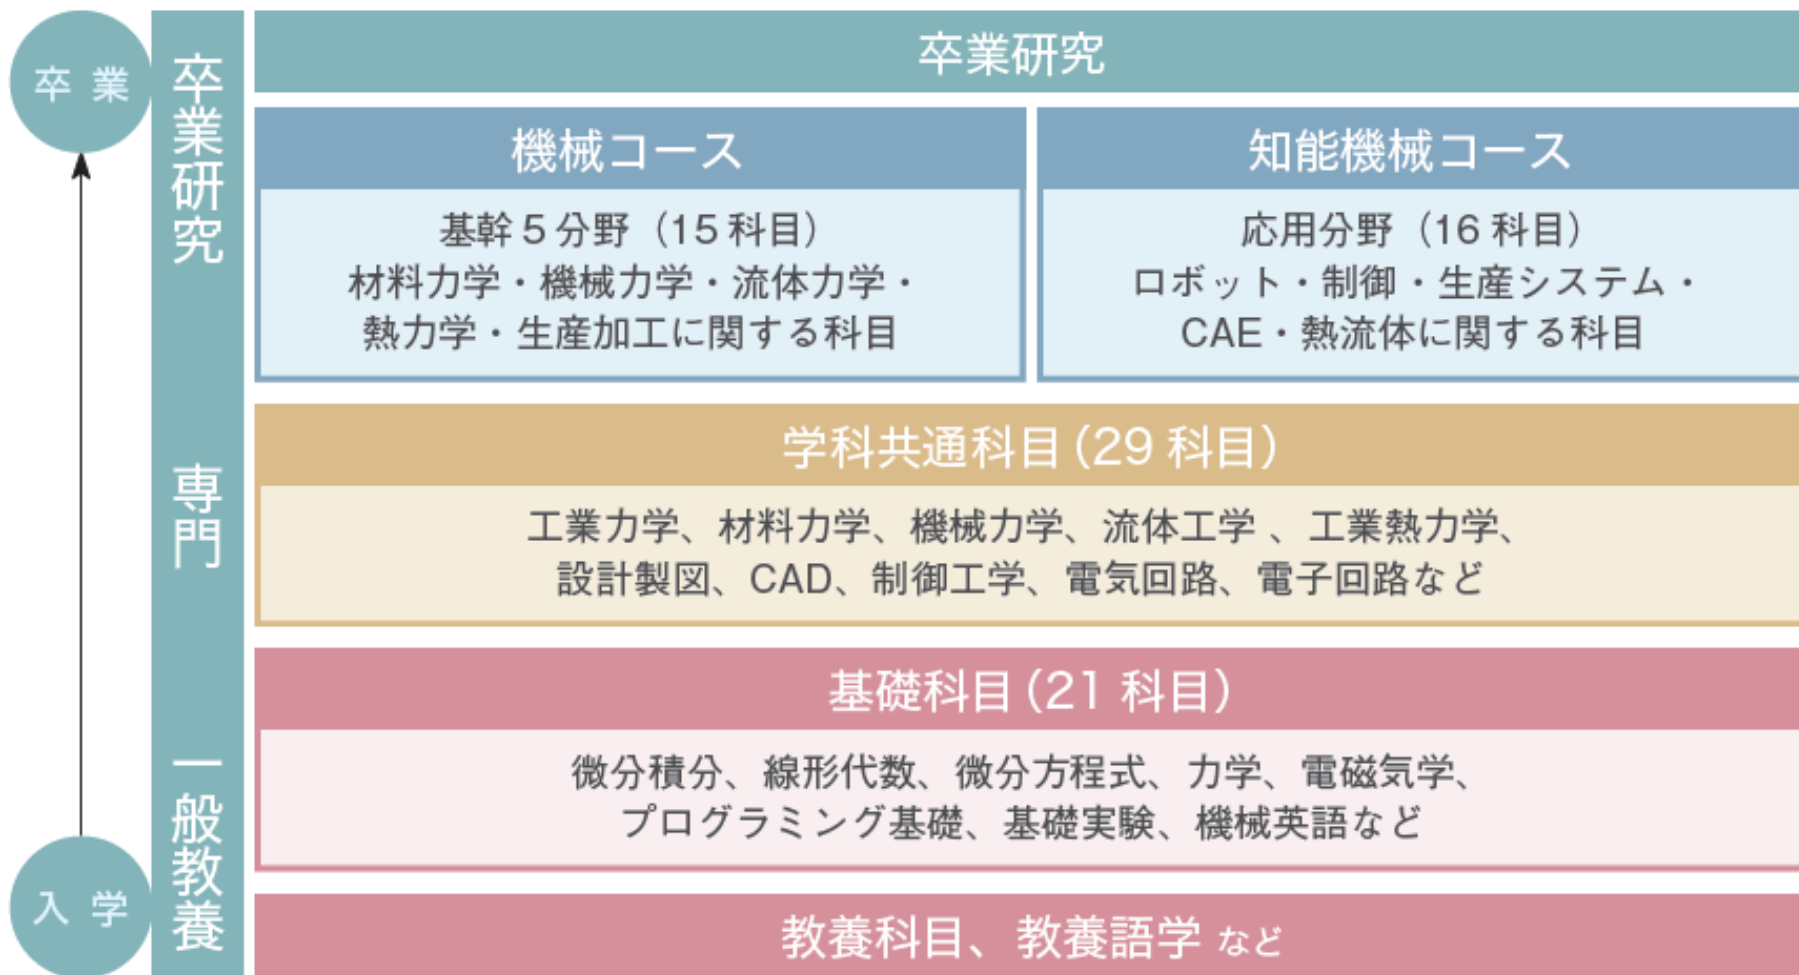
卒業

卒業研究

専門

一般教養

入学

卒業研究

機械コース

基幹５分野（15科目）
材料力学・機械力学・流体力学・熱力学・生産加工に関する科目

知能機械コース

応用分野（16科目）
ロボット・制御・生産システム・CAE・熱流体に関する科目

学科共通科目（29科目）

工業力学、材料力学、機械力学、流体工学 、工業熱力学、設計製図、CAD、制御工学、電気回路、電子回路など

基礎科目（21科目）

微分積分、線形代数、微分方程式、力学、電磁気学、プログラミング基礎、基礎実験、機械英語など

教養科目、教養語学 など